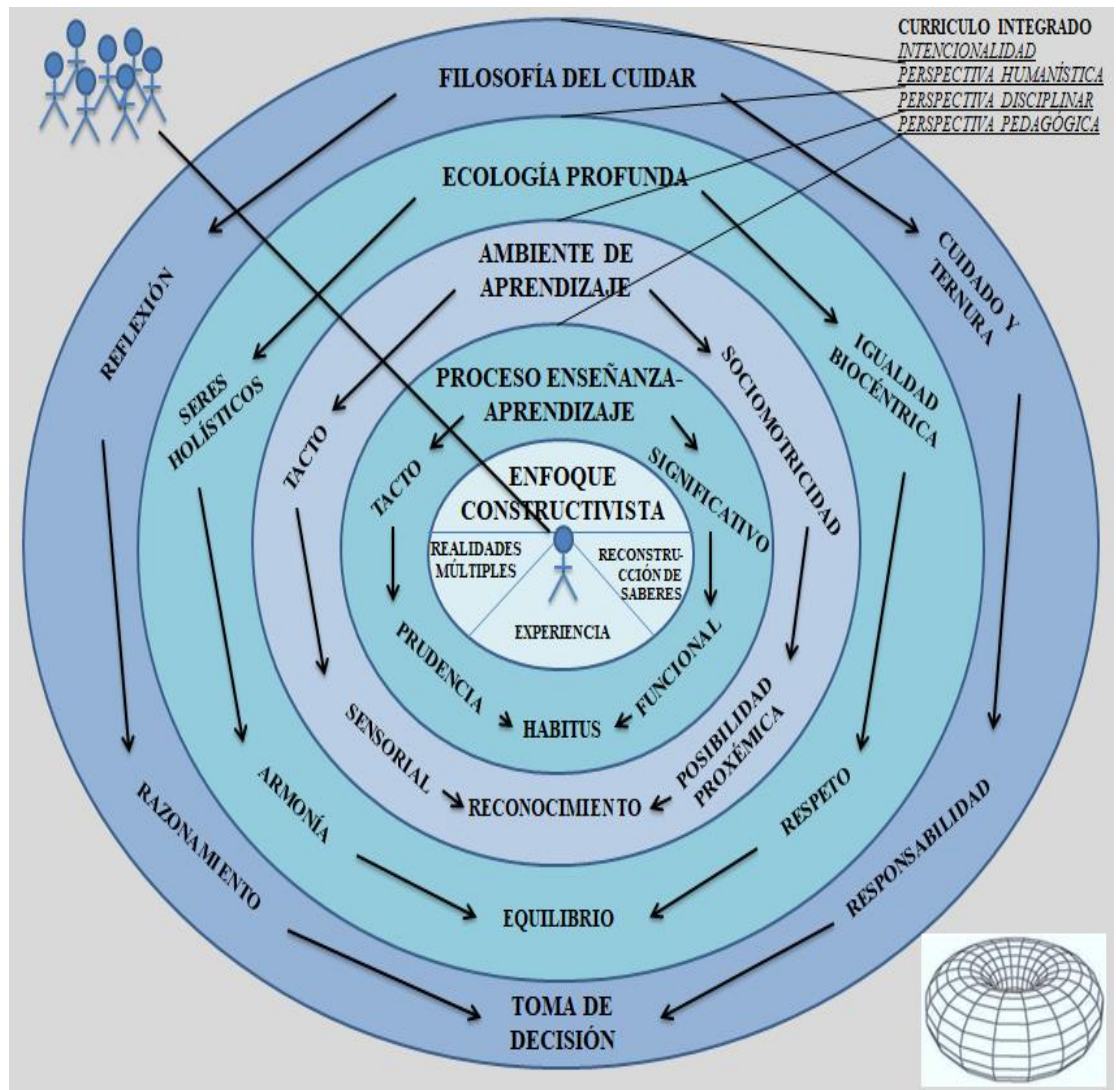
CURRICULO INTEGRADO
INTENCIONALIDAD
PERSPECTIVA HUMANÍSTICA
PERSPECTIVA DISCIPLINAR
PERSPECTIVA PEDAGÓGICA

FILOSOFÍA DEL CUIDAR

REFLEXIÓN

CUIDADO Y TERNURA

ECOLOGÍA PROFUNDA

SERES HOLÍSTICOS

IGUALDAD BIOCÉNTRICA

AMBIENTE DE APRENDIZAJE

TACTO

SOCIOMOTRICIDAD

PROCESO ENSEÑANZA-APRENDIZAJE

TACTO

SIGNIFICATIVO

ENFOQUE CONSTRUCTIVISTA

REALIDADES MÚLTIPLES

RECONSTRUCCIÓN DE SABERES

EXPERIENCIA

PRUDENCIA

FUNCIONAL

HABITUS

SENSORIAL

POSIBILIDAD PROXÉMICA

RECONOCIMIENTO

ARMONÍA

RESPETO

EQUILIBRIO

RAZONAMIENTO

RESPONSABILIDAD

TOMA DE DECISIÓN